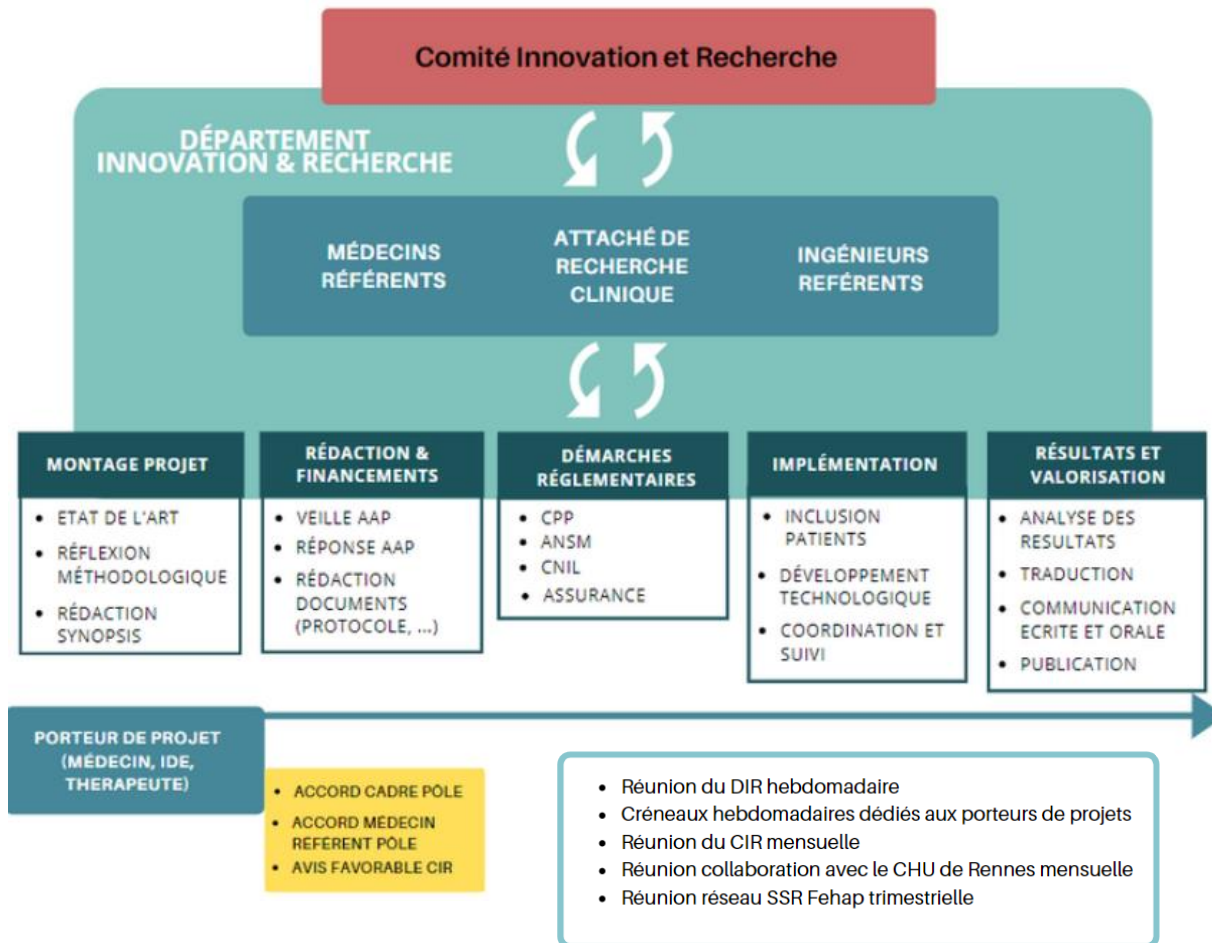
Comité Innovation et Recherche

DÉPARTEMENT INNOVATION & RECHERCHE

MÉDECINS RÉFÉRENTS

ATTACHÉ DE RECHERCHE CLINIQUE

INGÉNIEURS REFÉRENTS

MONTAGE PROJET
- ETAT DE L'ART
- RÉFLEXION MÉTHODOLOGIQUE
- RÉDACTION SYNOPSIS

RÉDACTION & FINANCEMENTS
- VEILLE AAP
- RÉPONSE AAP
- RÉDACTION DOCUMENTS (PROTOCOLE, ...)

DÉMARCHES RÉGLEMENTAIRES
- CPP
- ANSM
- CNIL
- ASSURANCE

IMPLÉMENTATION
- INCLUSION PATIENTS
- DÉVELOPPEMENT TECHNOLOGIQUE
- COORDINATION ET SUIVI

RÉSULTATS ET VALORISATION
- ANALYSE DES RESULTATS
- TRADUCTION
- COMMUNICATION ECRITE ET ORALE
- PUBLICATION

PORTEUR DE PROJET (MÉDECIN, IDE, THERAPEUTE)

- ACCORD CADRE PÔLE
- ACCORD MÉDECIN RÉFÉRENT PÔLE
- AVIS FAVORABLE CIR

- Réunion du DIR hebdomadaire
- Créneaux hebdomadaires dédiés aux porteurs de projets
- Réunion du CIR mensuelle
- Réunion collaboration avec le CHU de Rennes mensuelle
- Réunion réseau SSR Fehap trimestrielle